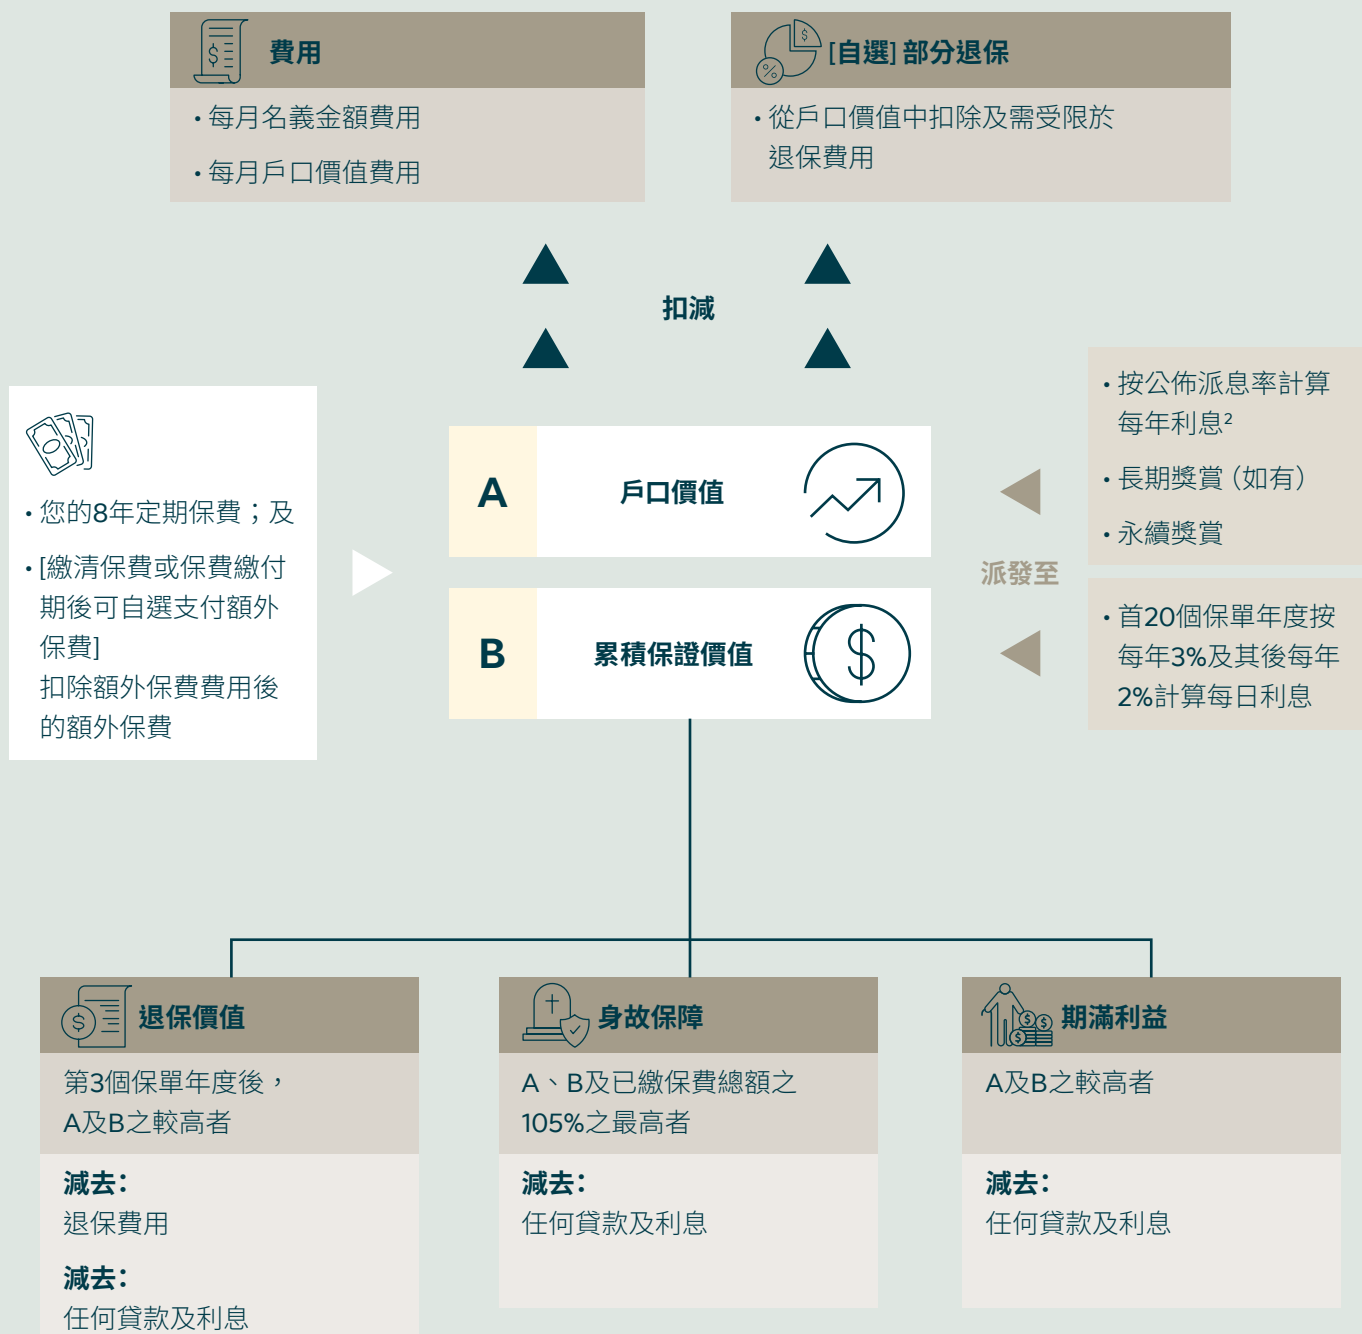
費用

• 每月名義金額費用

• 每月戶口價值費用

[自選] 部分退保

• 從戶口價值中扣除及需受限於退保費用

扣減

• 您的8年定期保費；及

• [繳清保費或保費繳付期後可自選支付額外保費]
扣除額外保費費用後的額外保費

A 戶口價值

B 累積保證價值

• 按公佈派息率計算每年利息²

• 長期獎賞（如有）

• 永續獎賞

派發至

• 首20個保單年度按每年3%及其後每年2%計算每日利息

退保價值

第3個保單年度後，A及B之較高者

減去：
退保費用

減去：
任何貸款及利息

身故保障

A、B及已繳保費總額之105%之最高者

減去：
任何貸款及利息

期滿利益

A及B之較高者

減去：
任何貸款及利息